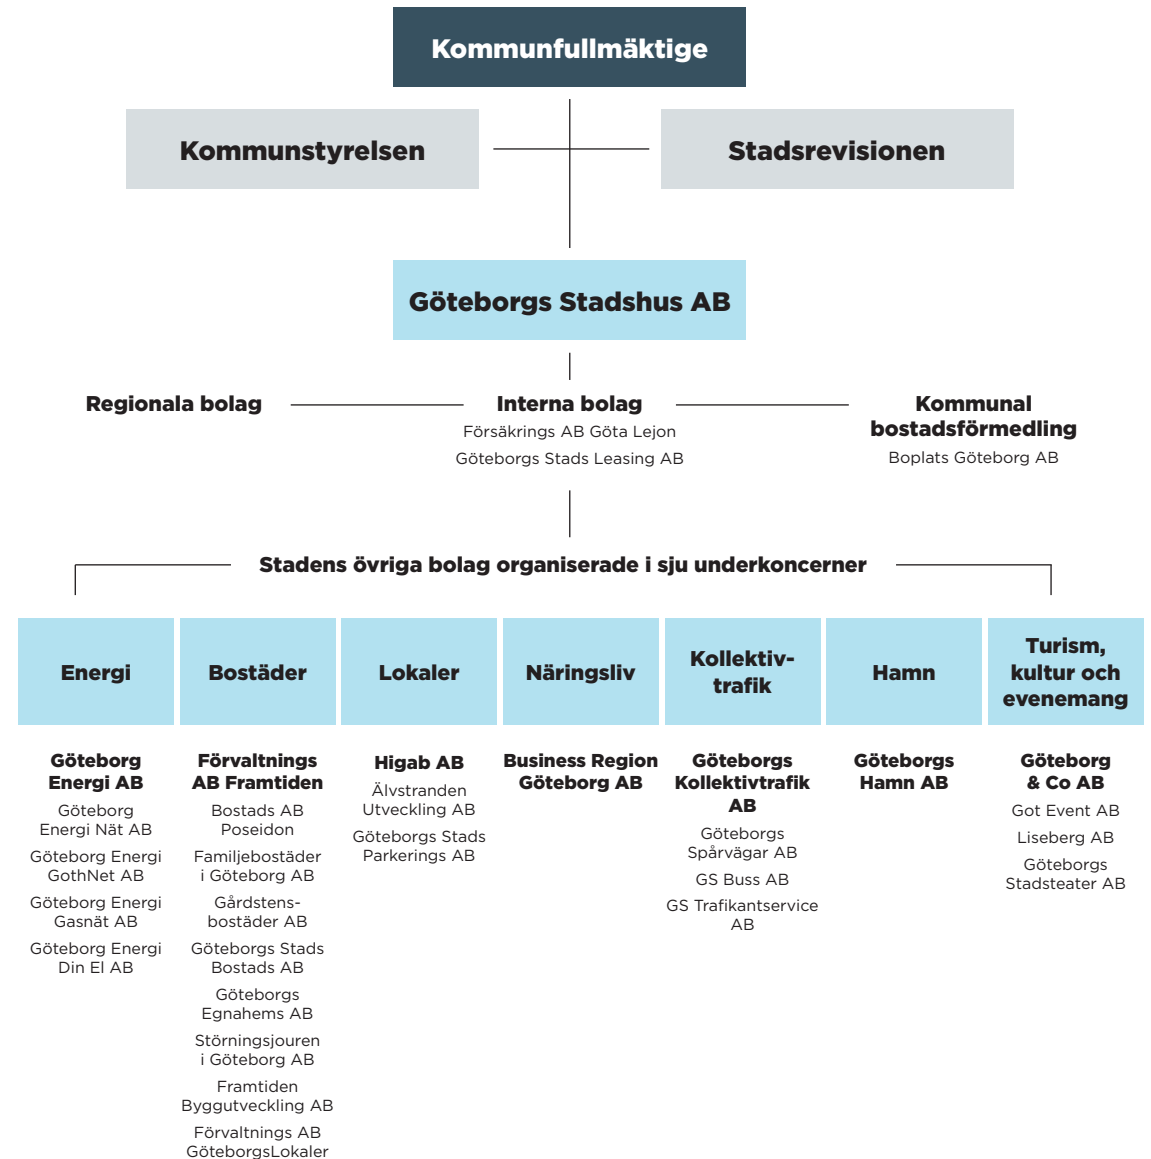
Kommunfullmäktige

Kommunstyrelsen

Stadsrevisionen

Göteborgs Stadshus AB

Regionala bolag

Interna bolag
Försäkrings AB Göta Lejon
Göteborgs Stads Leasing AB

Kommunal bostadsförmedling
Boplats Göteborg AB

Stadens övriga bolag organiserade i sju underkoncerner

Energi

Bostäder

Lokaler

Näringsliv

Kollektivtrafik

Hamn

Turism, kultur och evenemang

Göteborg Energi AB
Göteborg Energi Nät AB
Göteborg Energi GothNet AB
Göteborg Energi Gasnät AB
Göteborg Energi Din El AB

Förvaltnings AB Framtiden
Bostads AB Poseidon
Familjebostäder i Göteborg AB
Gårdstensbostäder AB
Göteborgs Stads Bostads AB
Göteborgs Egnahems AB
Störningsjouren i Göteborg AB
Framtiden Byggutveckling AB
Förvaltnings AB GöteborgsLokaler

Higab AB
Älvstranden Utveckling AB
Göteborgs Stads Parkerings AB

Business Region Göteborg AB

Göteborgs Kollektivtrafik AB
Göteborgs Spårvägar AB
GS Buss AB
GS Trafikantservice AB

Göteborgs Hamn AB

Göteborg & Co AB
Got Event AB
Liseberg AB
Göteborgs Stadsteater AB